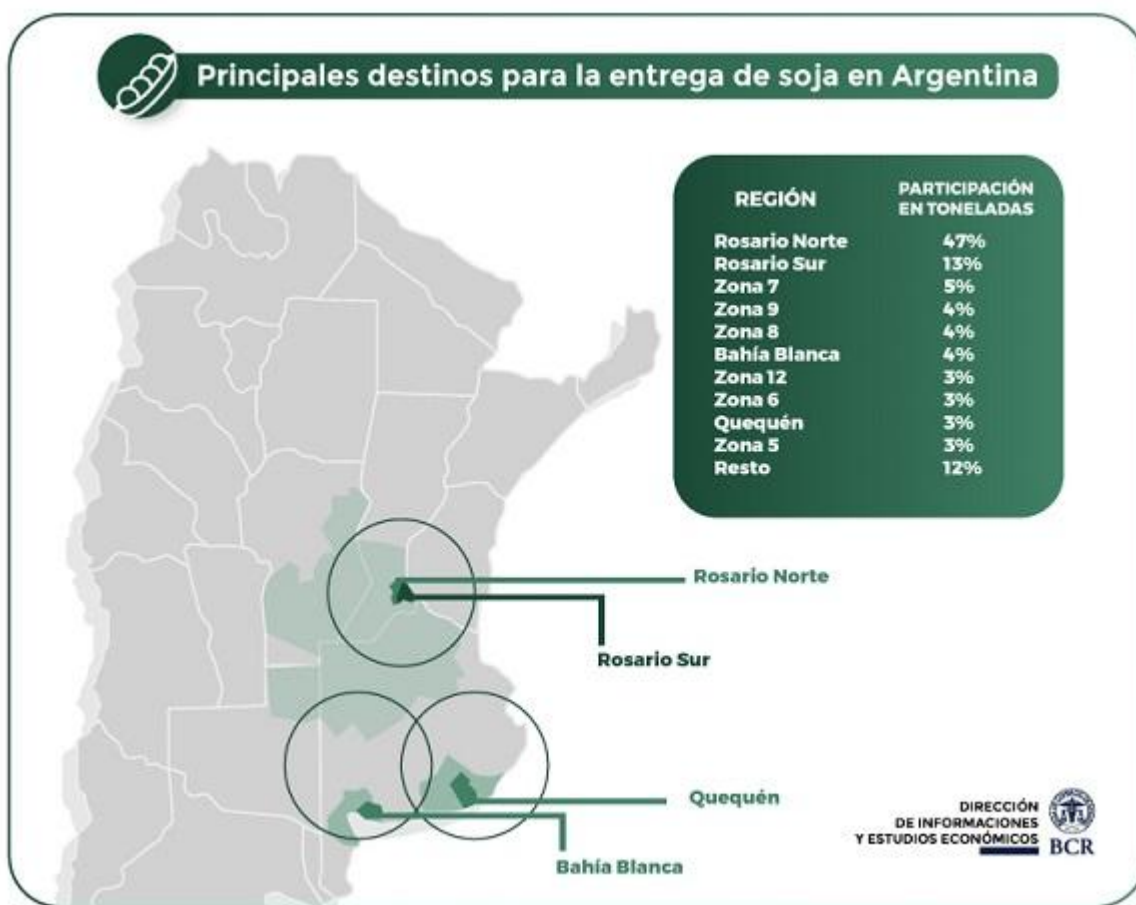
Principales destinos para la entrega de soja en Argentina

| REGIÓN | PARTICIPACIÓN EN TONELADAS |
|---|---|
| Rosario Norte | 47% |
| Rosario Sur | 13% |
| Zona 7 | 5% |
| Zona 9 | 4% |
| Zona 8 | 4% |
| Bahía Blanca | 4% |
| Zona 12 | 3% |
| Zona 6 | 3% |
| Quequén | 3% |
| Zona 5 | 3% |
| Resto | 12% |

Rosario Norte

Rosario Sur

Quequén

Bahía Blanca

DIRECCIÓN DE INFORMACIONES Y ESTUDIOS ECONÓMICOS

BCR